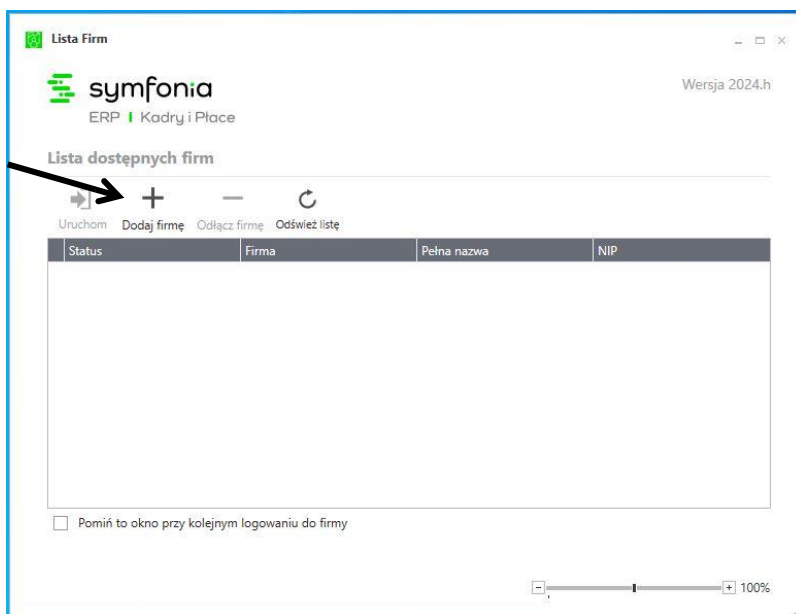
Lista Firm

symfonia
ERP | Kadry i Płace

Wersja 2024.h

Lista dostępnych firm

Uruchom Dodaj firmę Odłącz firmę Odśwież listę

| Status | Firma | Pełna nazwa | NIP |
|---|---|---|---|

Pomiń to okno przy kolejnym logowaniu do firmy

100%